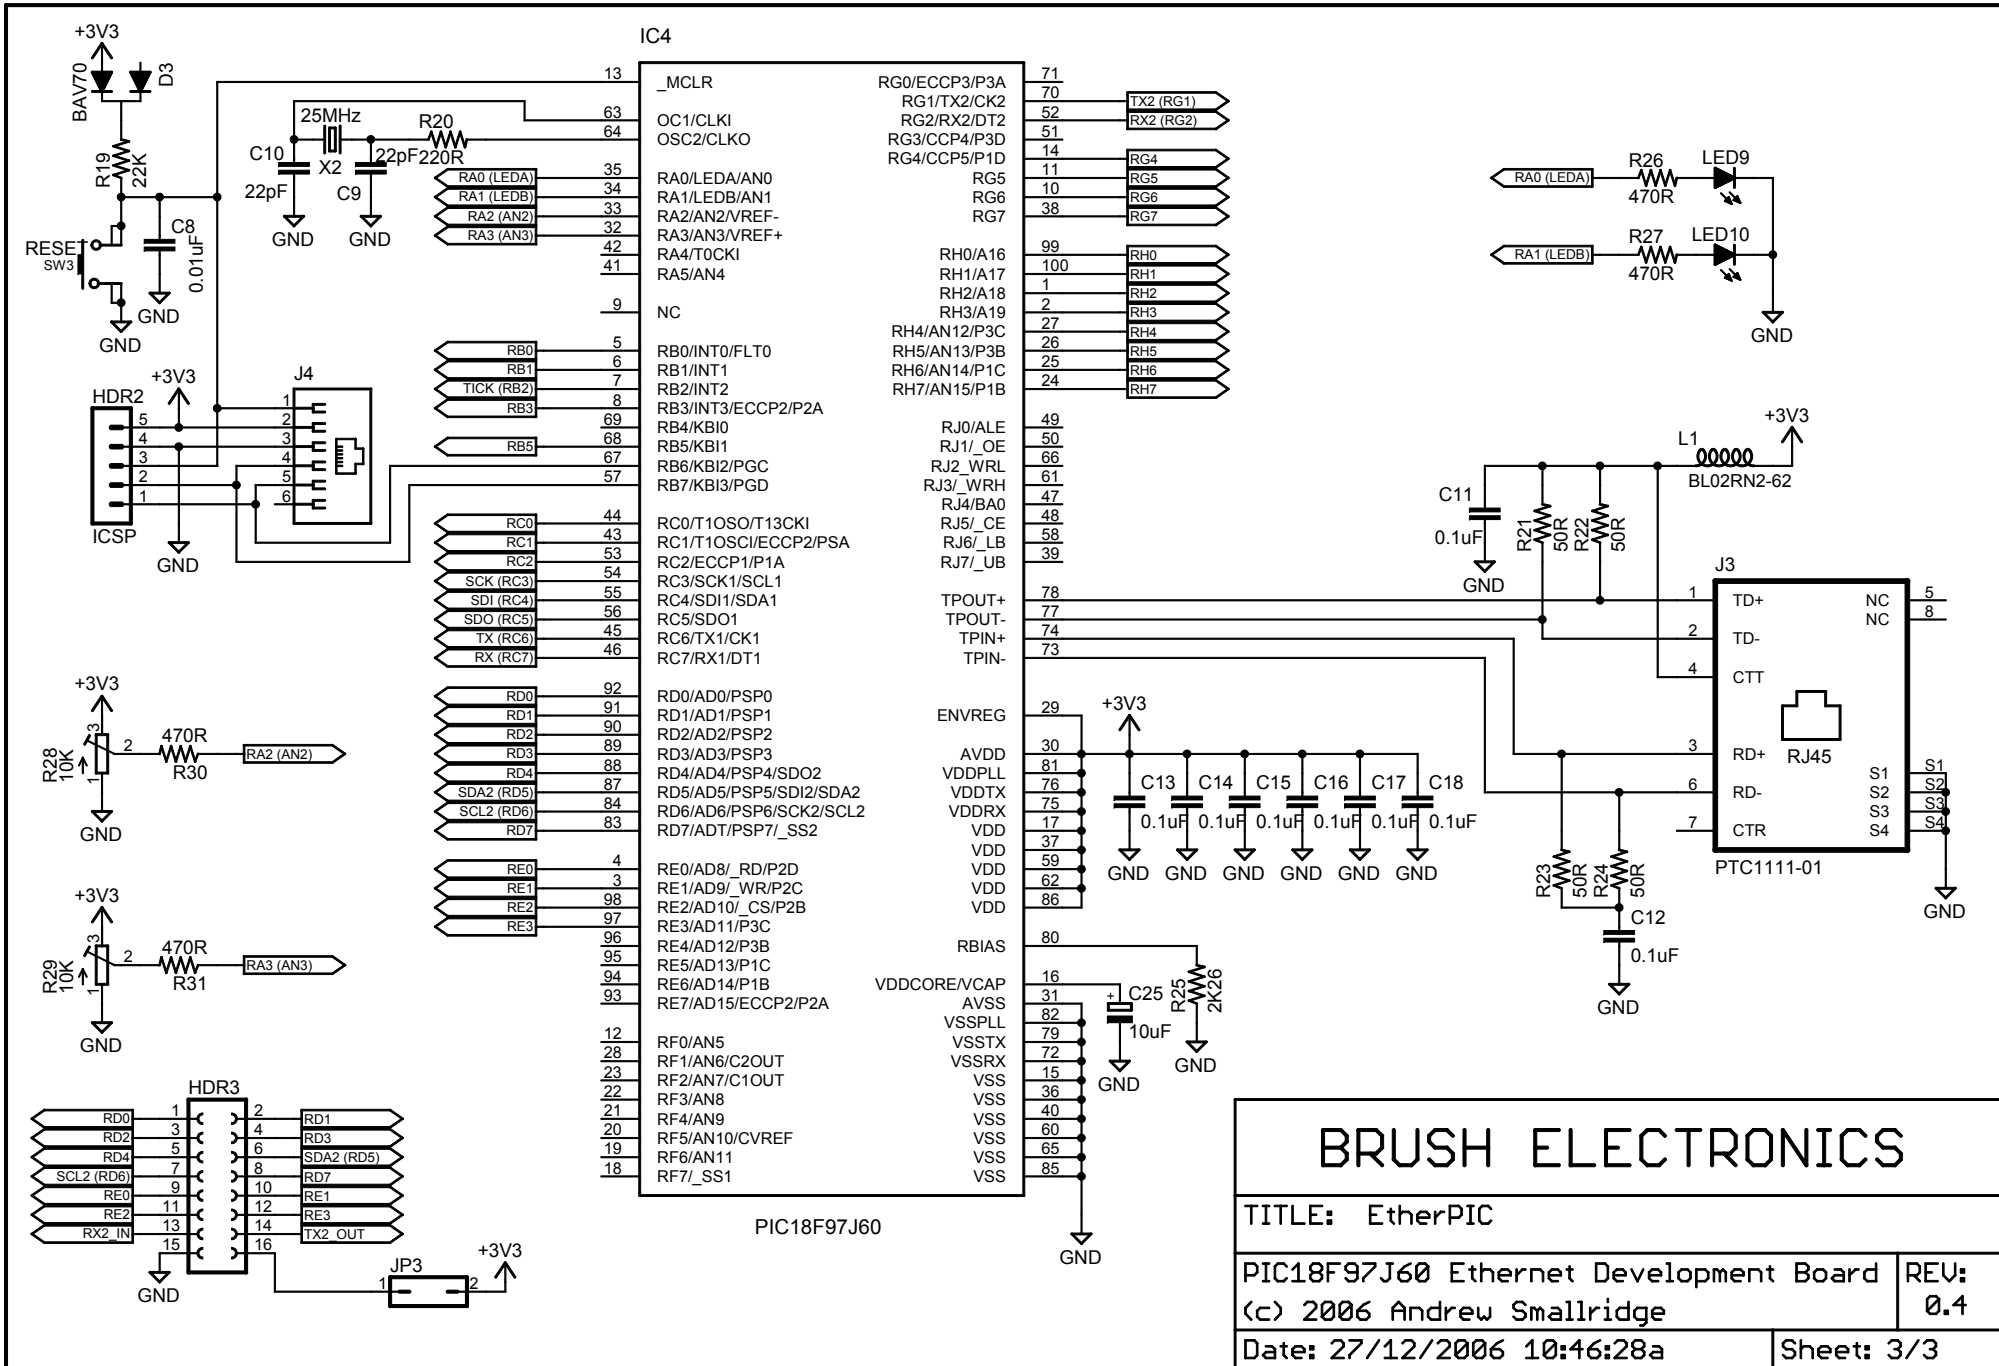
+3V3
BAV70
D3
R19
22K
RESET
SW3
C8
0.01uF
GND
GND
25MHz
X2
C10
22pF
C9
22pF
R20
220R
GND
GND
HDR2
ICSP
+3V3
GND
J4
1
2
3
4
5
6
5
4
3
2
1

IC4
13 _MCLR
63 OC1/CLKI
64 OSC2/CLKO
35 RA0/LEDA/AN0
34 RA1/LEDB/AN1
33 RA2/AN2/VREF-
32 RA3/AN3/VREF+
42 RA4/T0CKI
41 RA5/AN4
9 NC
5 RB0/INT0/FLT0
6 RB1/INT1
7 RB2/INT2
8 RB3/INT3/ECCP2/P2A
69 RB4/KBI0
68 RB5/KBI1
67 RB6/KBI2/PGC
57 RB7/KBI3/PGD
44 RC0/T1OSO/T13CKI
43 RC1/T1OSCI/ECCP2/PSA
53 RC2/ECCP1/P1A
54 RC3/SCK1/SCL1
55 RC4/SDI1/SDA1
56 RC5/SDO1
45 RC6/TX1/CK1
46 RC7/RX1/DT1
92 RD0/AD0/PSP0
91 RD1/AD1/PSP1
90 RD2/AD2/PSP2
89 RD3/AD3/PSP3
88 RD4/AD4/PSP4/SDO2
87 RD5/AD5/PSP5/SDI2/SDA2
84 RD6/AD6/PSP6/SCK2/SCL2
83 RD7/ADT/PSP7/_SS2
4 RE0/AD8/_RD/P2D
3 RE1/AD9/_WR/P2C
98 RE2/AD10/_CS/P2B
97 RE3/AD11/P3C
96 RE4/AD12/P3B
95 RE5/AD13/P1C
94 RE6/AD14/P1B
93 RE7/AD15/ECCP2/P2A
12 RF0/AN5
28 RF1/AN6/C2OUT
23 RF2/AN7/C1OUT
22 RF3/AN8
21 RF4/AN9
20 RF5/AN10/CVREF
19 RF6/AN11
18 RF7/_SS1
RG0/ECCP3/P3A 71
RG1/TX2/CK2 70
RG2/RX2/DT2 52
RG3/CCP4/P3D 51
RG4/CCP5/P1D 14
RG5 11
RG6 10
RG7 38
RH0/A16 99
RH1/A17 100
RH2/A18 1
RH3/A19 2
RH4/AN12/P3C 27
RH5/AN13/P3B 26
RH6/AN14/P1C 25
RH7/AN15/P1B 24
RJ0/ALE 49
RJ1/_OE 50
RJ2_WRL 66
RJ3/_WRH 61
RJ4/BA0 47
RJ5/_CE 48
RJ6/_LB 58
RJ7/_UB 39
TPOUT+ 78
TPOUT- 77
TPIN+ 74
TPIN- 73
ENVREG 29
AVDD 30
VDDPLL 81
VDDTX 76
VDDRX 75
VDD 17
VDD 37
VDD 59
VDD 62
VDD 86
RBIAS 80
VDDCORE/VCAP 16
AVSS 31
VSSPLL 82
VSSTX 79
VSSRX 72
VSS 15
VSS 36
VSS 40
VSS 60
VSS 65
VSS 85
PIC18F97J60

RA0 (LEDA)
RA1 (LEDB)
RA2 (AN2)
RA3 (AN3)
RB0
RB1
TICK (RB2)
RB3
RB5
RC0
RC1
RC2
SCK (RC3)
SDI (RC4)
SDO (RC5)
TX (RC6)
RX (RC7)
RD0
RD1
RD2
RD3
RD4
SDA2 (RD5)
SCL2 (RD6)
RD7
RE0
RE1
RE2
RE3
TX2 (RG1)
RX2 (RG2)
RG4
RG5
RG6
RG7
RH0
RH1
RH2
RH3
RH4
RH5
RH6
RH7

RA0 (LEDA)
R26
470R
LED9
RA1 (LEDB)
R27
470R
LED10
GND

+3V3
L1
BL02RN2-62
C11
0.1uF
GND
R21
50R
R22
50R
J3
1 TD+
2 TD-
4 CTT
3 RD+
6 RD-
7 CTR
NC 5
NC 8
RJ45
S1
S1
S2
S2
S3
S3
S4
S4
PTC1111-01
GND
R23
50R
R24
50R
C12
0.1uF
GND

+3V3
C13 0.1uF
C14 0.1uF
C15 0.1uF
C16 0.1uF
C17 0.1uF
C18 0.1uF
GND GND GND GND GND GND
C25
10uF
GND
R25
2K26
GND
GND

+3V3
R28
10K
3
2
1
470R
R30
RA2 (AN2)
GND
+3V3
R29
10K
3
2
1
470R
R31
RA3 (AN3)
GND

HDR3
RD0 1
RD2 3
RD4 5
SCL2 (RD6) 7
RE0 9
RE2 11
RX2_IN 13
15
GND
2 RD1
4 RD3
6 SDA2 (RD5)
8 RD7
10 RE1
12 RE3
14 TX2_OUT
16
JP3
1
2
+3V3

BRUSH ELECTRONICS
TITLE: EtherPIC
PIC18F97J60 Ethernet Development Board
(c) 2006 Andrew Smallridge
REV:
0.4
Date: 27/12/2006 10:46:28a
Sheet: 3/3